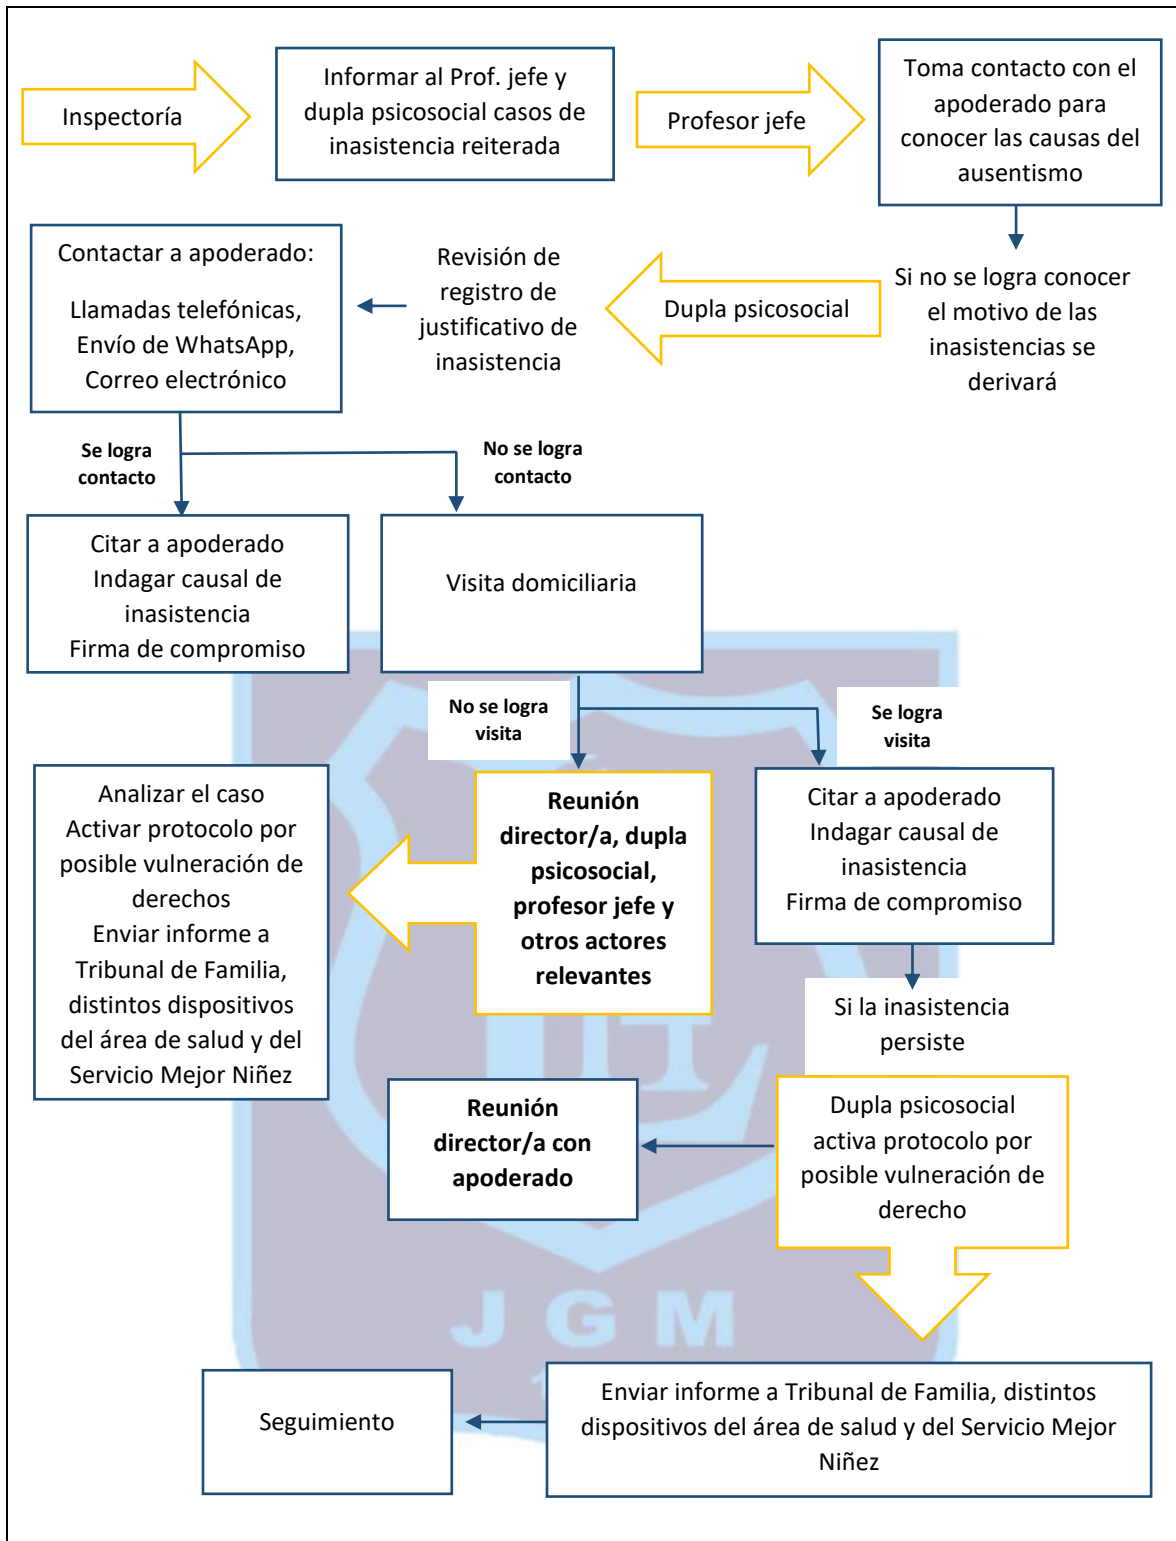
Inspectoría

Informar al Prof. jefe y dupla psicosocial casos de inasistencia reiterada

Profesor jefe

Toma contacto con el apoderado para conocer las causas del ausentismo

Si no se logra conocer el motivo de las inasistencias se derivará

Dupla psicosocial

Revisión de registro de justificativo de inasistencia

Contactar a apoderado:

Llamadas telefónicas, Envío de WhatsApp, Correo electrónico

Se logra contacto

No se logra contacto

Citar a apoderado
Indagar causal de inasistencia
Firma de compromiso

Visita domiciliaria

No se logra visita

Se logra visita

Analizar el caso
Activar protocolo por posible vulneración de derechos
Enviar informe a Tribunal de Familia, distintos dispositivos del área de salud y del Servicio Mejor Niñez

**Reunión director/a, dupla psicosocial, profesor jefe y otros actores relevantes**

Citar a apoderado
Indagar causal de inasistencia
Firma de compromiso

Si la inasistencia persiste

**Reunión director/a con apoderado**

Dupla psicosocial activa protocolo por posible vulneración de derecho

JGM

Seguimiento

Enviar informe a Tribunal de Familia, distintos dispositivos del área de salud y del Servicio Mejor Niñez